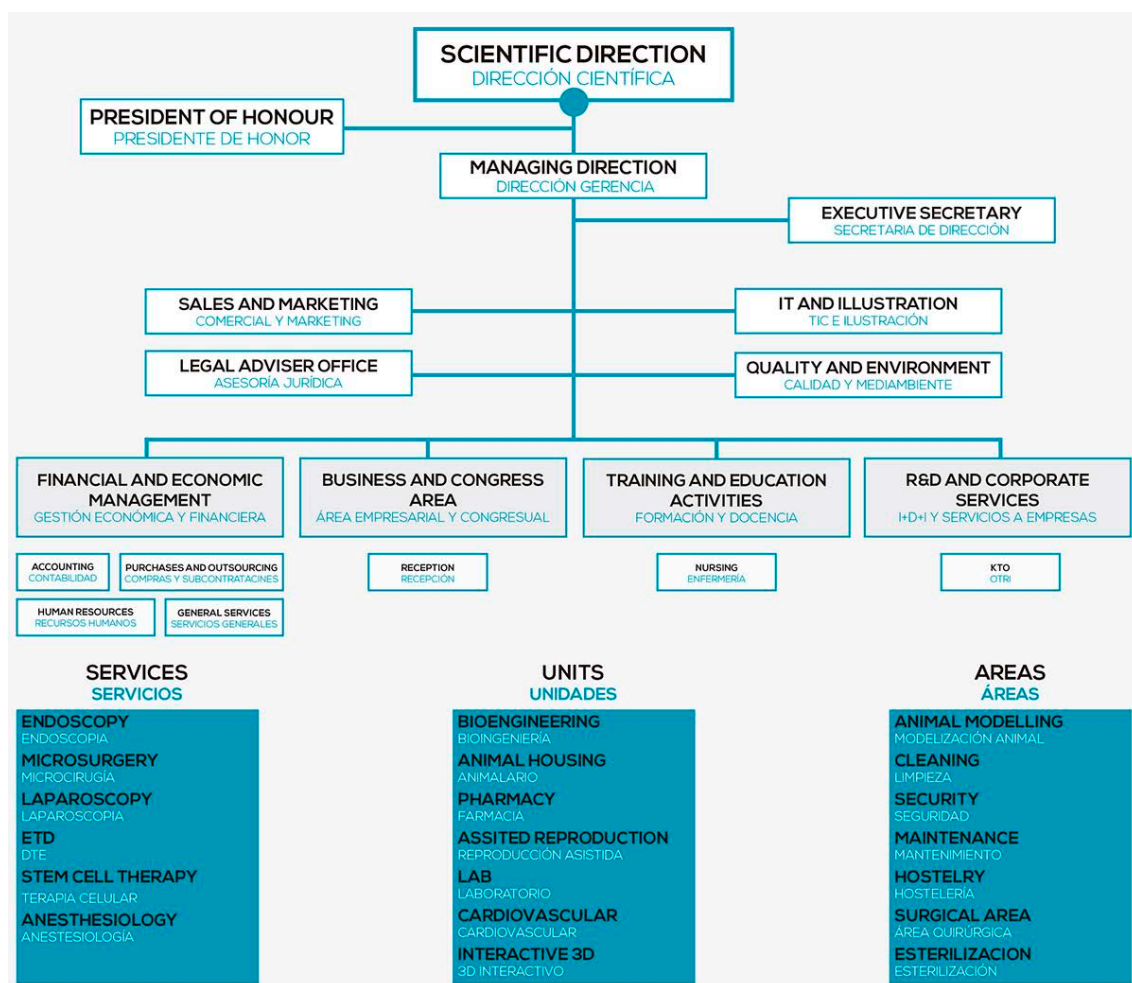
SCIENTIFIC DIRECTION
DIRECCIÓN CIENTÍFICA

PRESIDENT OF HONOUR
PRESIDENTE DE HONOR

MANAGING DIRECTION
DIRECCIÓN GERENCIA

EXECUTIVE SECRETARY
SECRETARIA DE DIRECCIÓN

SALES AND MARKETING
COMERCIAL Y MARKETING

IT AND ILLUSTRATION
TIC E ILUSTRACIÓN

LEGAL ADVISER OFFICE
ASESORÍA JURÍDICA

QUALITY AND ENVIRONMENT
CALIDAD Y MEDIAMBIENTE

FINANCIAL AND ECONOMIC MANAGEMENT
GESTIÓN ECONÓMICA Y FINANCIERA

BUSINESS AND CONGRESS AREA
ÁREA EMPRESARIAL Y CONGRESUAL

TRAINING AND EDUCATION ACTIVITIES
FORMACIÓN Y DOCENCIA

R&D AND CORPORATE SERVICES
I+D+I Y SERVICIOS A EMPRESAS

ACCOUNTING
CONTABILIDAD

PURCHASES AND OUTSOURCING
COMPRAS Y SUBCONTRATACINES

HUMAN RESOURCES
RECURSOS HUMANOS

GENERAL SERVICES
SERVICIOS GENERALES

RECEPTION
RECEPCIÓN

NURSING
ENFERMERÍA

KTO
OTRI

SERVICES
SERVICIOS

ENDOSCOPY
ENDOSCOPIA
MICROSURGERY
MICROCIRUGÍA
LAPAROSCOPY
LAPAROSCOPIA
ETD
DTE
STEM CELL THERAPY
TERAPIA CELULAR
ANESTHESIOLOGY
ANESTESIOLOGÍA

UNITS
UNIDADES

BIOENGINEERING
BIOINGENIERÍA
ANIMAL HOUSING
ANIMALARIO
PHARMACY
FARMACIA
ASSITED REPRODUCTION
REPRODUCCIÓN ASISTIDA
LAB
LABORATORIO
CARDIOVASCULAR
CARDIOVASCULAR
INTERACTIVE 3D
3D INTERACTIVO

AREAS
ÁREAS

ANIMAL MODELLING
MODELIZACIÓN ANIMAL
CLEANING
LIMPIEZA
SECURITY
SEGURIDAD
MAINTENANCE
MANTENIMIENTO
HOSTELRY
HOSTELERÍA
SURGICAL AREA
ÁREA QUIRÚRGICA
ESTERILIZACION
ESTERILIZACIÓN